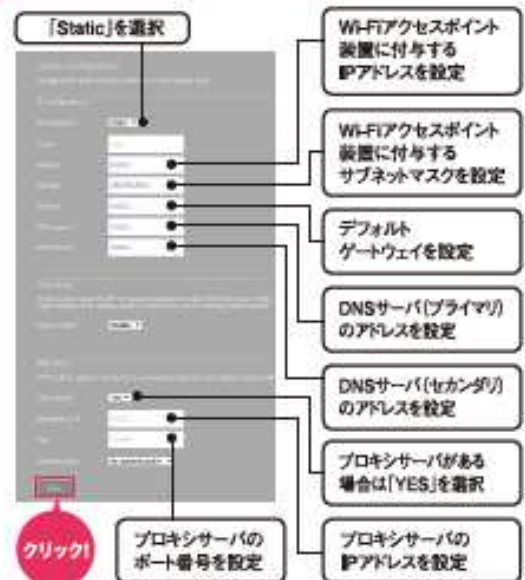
「Static」を選択

Wi-Fiアクセスポイント装置に付与するIPアドレスを設定

Wi-Fiアクセスポイント装置に付与するサブネットマスクを設定

デフォルトゲートウェイを設定

DNSサーバ(プライマリ)のアドレスを設定

DNSサーバ(セカンダリ)のアドレスを設定

プロキシサーバがある場合は「YES」を選択

プロキシサーバのIPアドレスを設定

プロキシサーバのポート番号を設定

クリック!